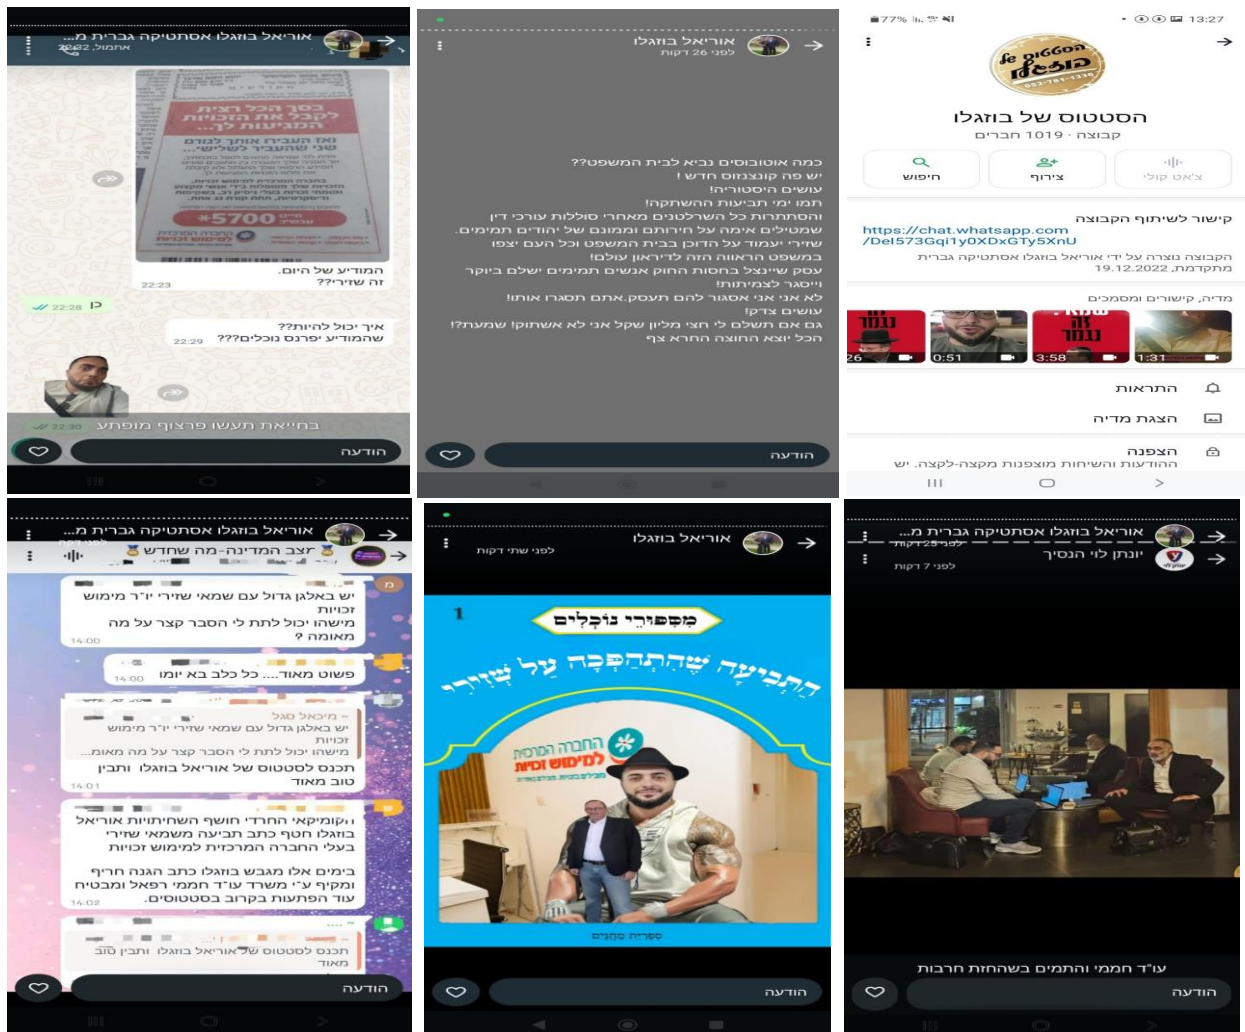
אוריאל בוזגלו אסתטיקה גברית מ...
אתמול, 22:22

בסך הכל רצית לקבל את הזכויות המגיעות לך...
ואז העבירו אותך לגורם שני שהעביר לשלישי...
*5700
החברה המרכזית למימוש זכויות
22:23
המודיע של היום.
זה שירי??

כן 22:28

איך יכול להיות??
שהמודיע יפרגן נוכלים???
22:29

בחייאת תעשה פרצוף מופתע 22:30

הודעה

אוריאל בוזגלו
לפני 26 דקות

כמה אוטובוסים נביא לבית המשפט??
יש פה קונצפט חדש !
עושים היסטוריה!
תמו ימי תביעות השתקה!
והסתתרות כל השרלטנים מאחרי סוללות עורכי דין
שמטילים אימה על חירותם וממונם של יהודים תמימים.
שירי יעמוד על הדוכן בבית המשפט וכל העם יצפו
במשפט הראווה הזה לדיראון עולם!
עסק שינצל בחוסר החוק אנשים תמימים ישלם ביוקר
וייסגר לצמיתות!
לא אני אני אסגור להם תעסק.אתם תסגרו אותו!!
עושים צדק!
גם אם תשלם לי חצי מליון שקל אני לא אשתוק! שמעת?!
הכל יוצא החוצה הרחה צף

הודעה

77% 13:27
le BiGGon בוזגלו
הסטטוס של בוזגלו
קבוצה · 1019 חברים
חיפוש
צירוף
צ'אט קולי
קישור לשיתוף הקבוצה
https://chat.whatsapp.com/Del573Gqi1y0XDxGTy5XnU
הקבוצה נוצרה על ידי אוריאל בוזגלו אסתטיקה גברית מקדמת, 19.12.2022
מדיה, קישורים ומסמכים
0:51
3:58
1:31
התראות
הצגת מדיה
הצפנה
ההודעות והשיחות מוצפנות מקצה-לקצה. יש

אוריאל בוזגלו אסתטיקה גברית מ...
צבר המדינה-מה שחדש
יש באלגן גדול עם שמאי שירי יו"ר מימוש זכויות
מישהו יכול לתת לי הסבר קצר על מה מה מאומה ?
14:00
פשוט מאוד.... כל כלב בא יומו
14:00
יש באלגן גדול עם שמאי שירי יו"ר מימוש
מישהו יכול לתת לי הסבר קצר על מה מה מאוה...
תכנס לסטטוס של אוריאל בוזגלו ותבין
טוב מאוד
14:01
וקומיקאי החרדי חושף השחיתויות אוריאל בוזגלו חטף כתב תביעה משמאי שירי בעלי החברה המרכזית למימוש זכויות
בימים אלו מגבש בוזגלו כתב הגנה חריף ומקיף ע"י משרד עו"ד חממי רפאל ומבטיח עוד הפתעות בקרב בסטטוסים.
14:02
תכנס לסטטוס של אוריאל בוזגלו ותבין טוב מאוד
הודעה

אוריאל בוזגלו
לפני שתי דקות
1
מספורי נוכלים
הַתְּבִיעָה שֶׁהִתְהַפְּכָה עַל שִׁירִי
החברה המרכזית למימוש זכויות
ספרית סקנים
הודעה

אוריאל בוזגלו אסתטיקה גברית מ...
לפני 25 דקות
יונתן לוי הנסיך
לפני 7 דקות
עו"ד חממי והתמים בשהחזות חרבות
הודעה